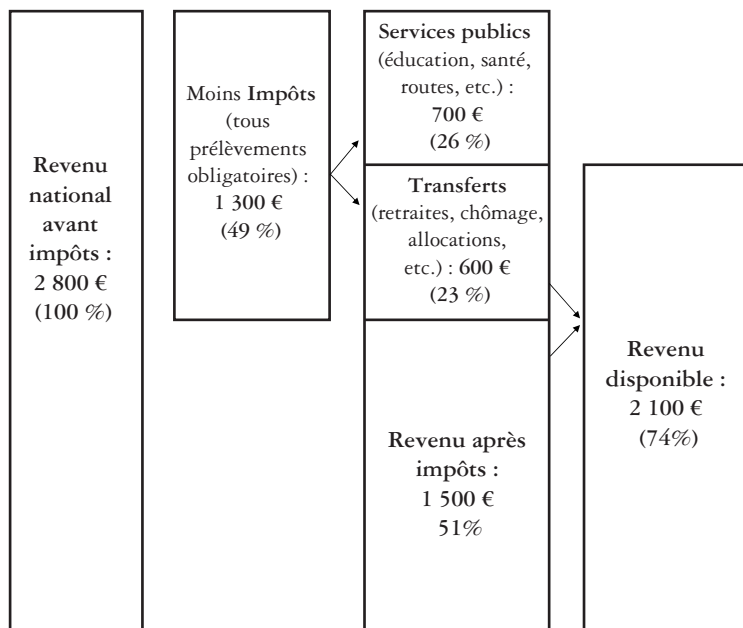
Revenu national avant impôts : 2 800 € (100 %)

Moins Impôts (tous prélèvements obligatoires) : 1 300 € (49 %)

Services publics (éducation, santé, routes, etc.) : 700 € (26 %)

Transferts (retraites, chômage, allocations, etc.) : 600 € (23 %)

Revenu après impôts : 1 500 € 51%

Revenu disponible : 2 100 € (74%)